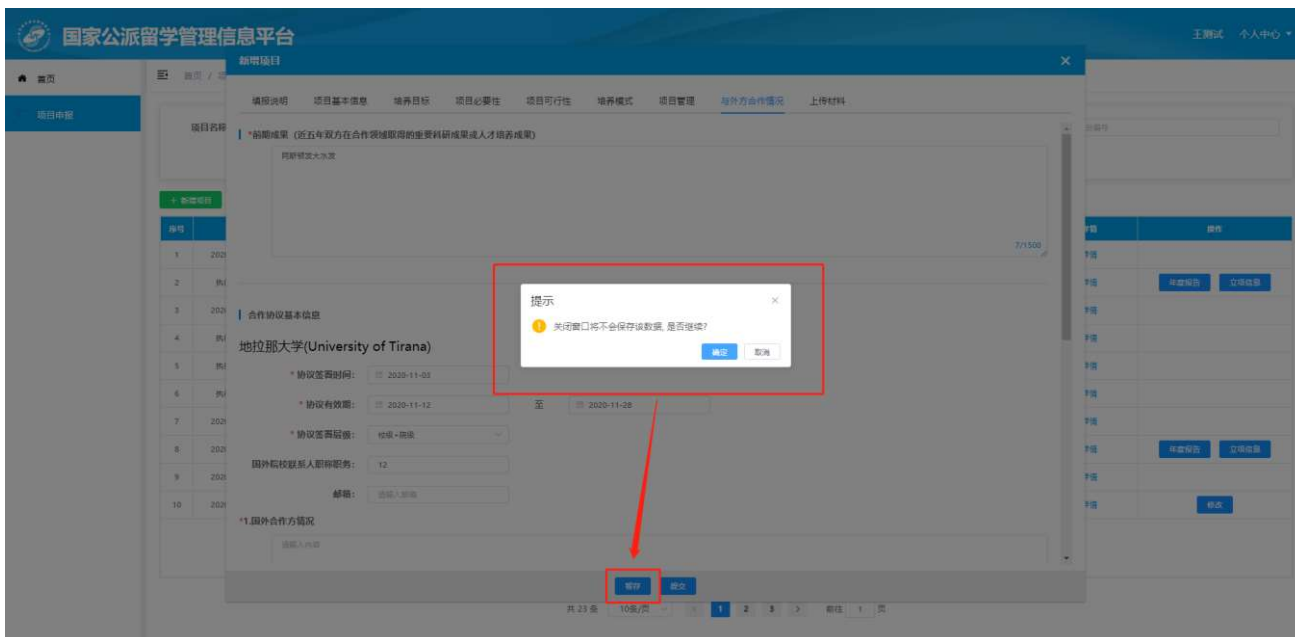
国家公派留学管理信息平台

王测试 个人中心

首页

项目申报

首页 /

项目名称

+ 新增项目

序号

1 2020
2 执
3 2020
4 执
5 执
6 执
7 2020
8 2020
9 2020
10 2020

新增项目

填报说明 项目基本信息 培养目标 项目必要性 项目可行性 培养模式 项目管理 与外方合作情况 上传材料

*前期成果（近五年双方在合作领域取得的重要科研成果或人才培养成果）

阿斯顿发大水发

7/1500

合作协议基本信息

地拉那大学(University of Tirana)

* 协议签署时间: 2020-11-03

* 协议有效期: 2020-11-12 至 2020-11-28

* 协议签署层级: 校级-院级

国外院校联系人职称职务: 12

邮箱: 请输入邮箱

*1.国外合作方情况

请输入内容

暂存 提交

提示

关闭窗口将不会保存该数据, 是否继续?

确定 取消

操作

年度报告 立项信息

年度报告 立项信息

修改

共 23 条 10条/页 1 2 3 前往 1 页